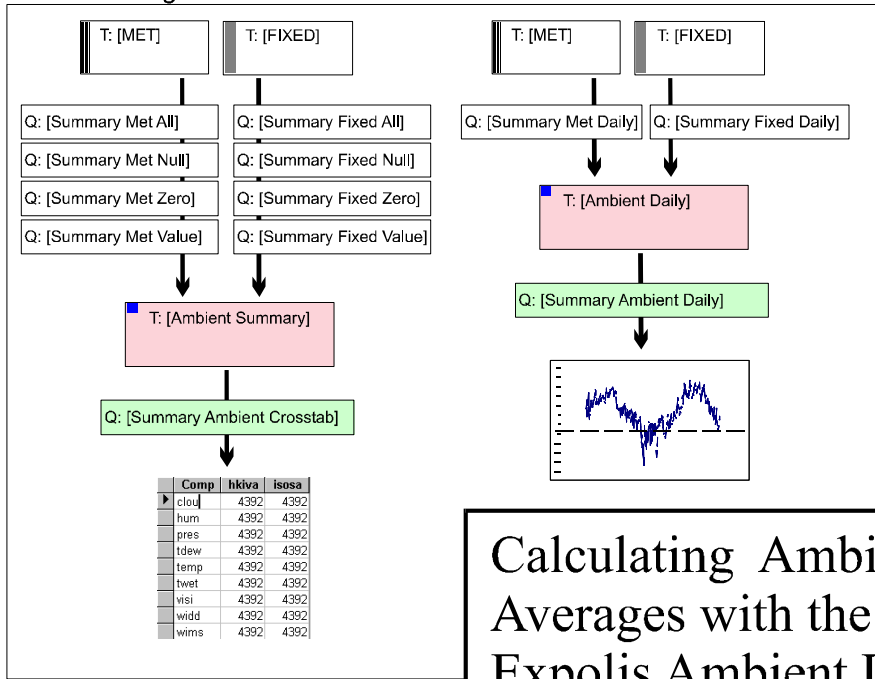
T: [MET]

T: [FIXED]

Q: [Summary Met All]

Q: [Summary Fixed All]

Q: [Summary Met Null]

Q: [Summary Fixed Null]

Q: [Summary Met Zero]

Q: [Summary Fixed Zero]

Q: [Summary Met Value]

Q: [Summary Fixed Value]

T: [Ambient Summary]

Q: [Summary Ambient Crosstab]

| Comp | hkiva | isosa |
|---|---|---|
| clou | 4392 | 4392 |
| hum | 4392 | 4392 |
| pres | 4392 | 4392 |
| tdew | 4392 | 4392 |
| temp | 4392 | 4392 |
| twet | 4392 | 4392 |
| visi | 4392 | 4392 |
| widd | 4392 | 4392 |
| wims | 4392 | 4392 |

T: [MET]

T: [FIXED]

Q: [Summary Met Daily]

Q: [Summary Fixed Daily]

T: [Ambient Daily]

Q: [Summary Ambient Daily]

Calculating Ambi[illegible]
Averages with the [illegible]
Expolis Ambient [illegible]